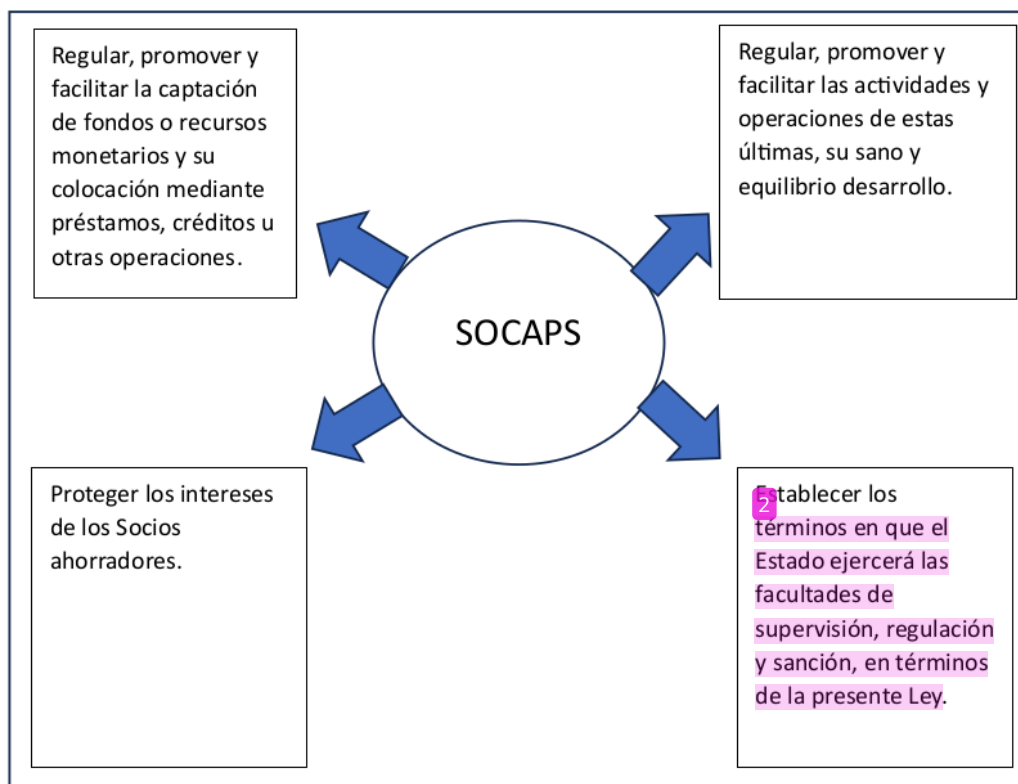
Regular, promover y facilitar la captación de fondos o recursos monetarios y su colocación mediante préstamos, créditos u otras operaciones.

Regular, promover y facilitar las actividades y operaciones de estas últimas, su sano y equilibrio desarrollo.

SOCAPS

Proteger los intereses de los Socios ahorradores.

2

Establecer los términos en que el Estado ejercerá las facultades de supervisión, regulación y sanción, en términos de la presente Ley.